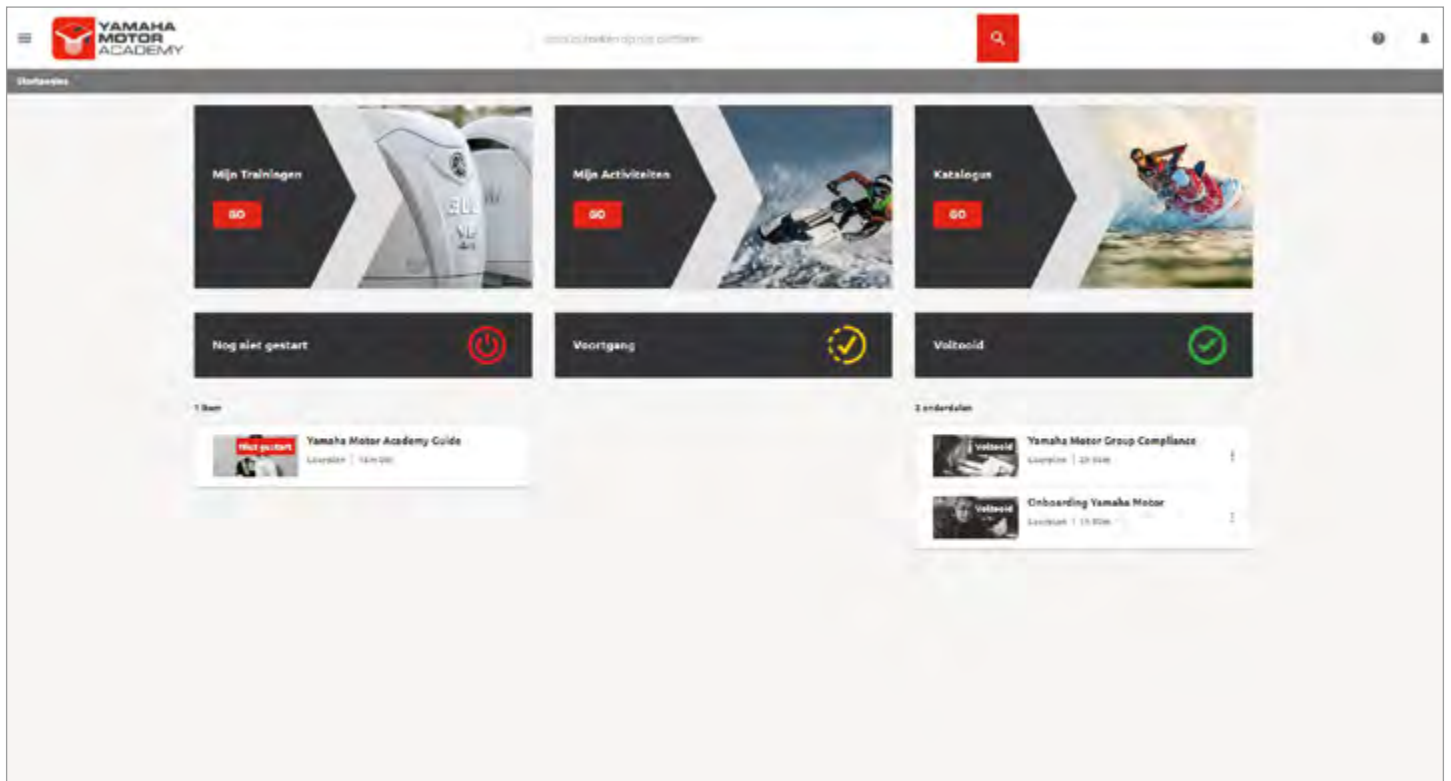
YAMAHA MOTOR ACADEMY

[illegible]

Startpagina

Mijn Trainingen

GO

Mijn Activiteiten

GO

Katalogus

GO

Nog niet gestart

Voortgang

Voltooid

1 item

Niet gestart

Yamaha Motor Academy Guide

Leerplan | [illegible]

2 onderdelen

Voltooid

Yamaha Motor Group Compliance

Leerplan | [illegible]

Voltooid

Onboarding Yamaha Motor

Leerplan | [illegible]